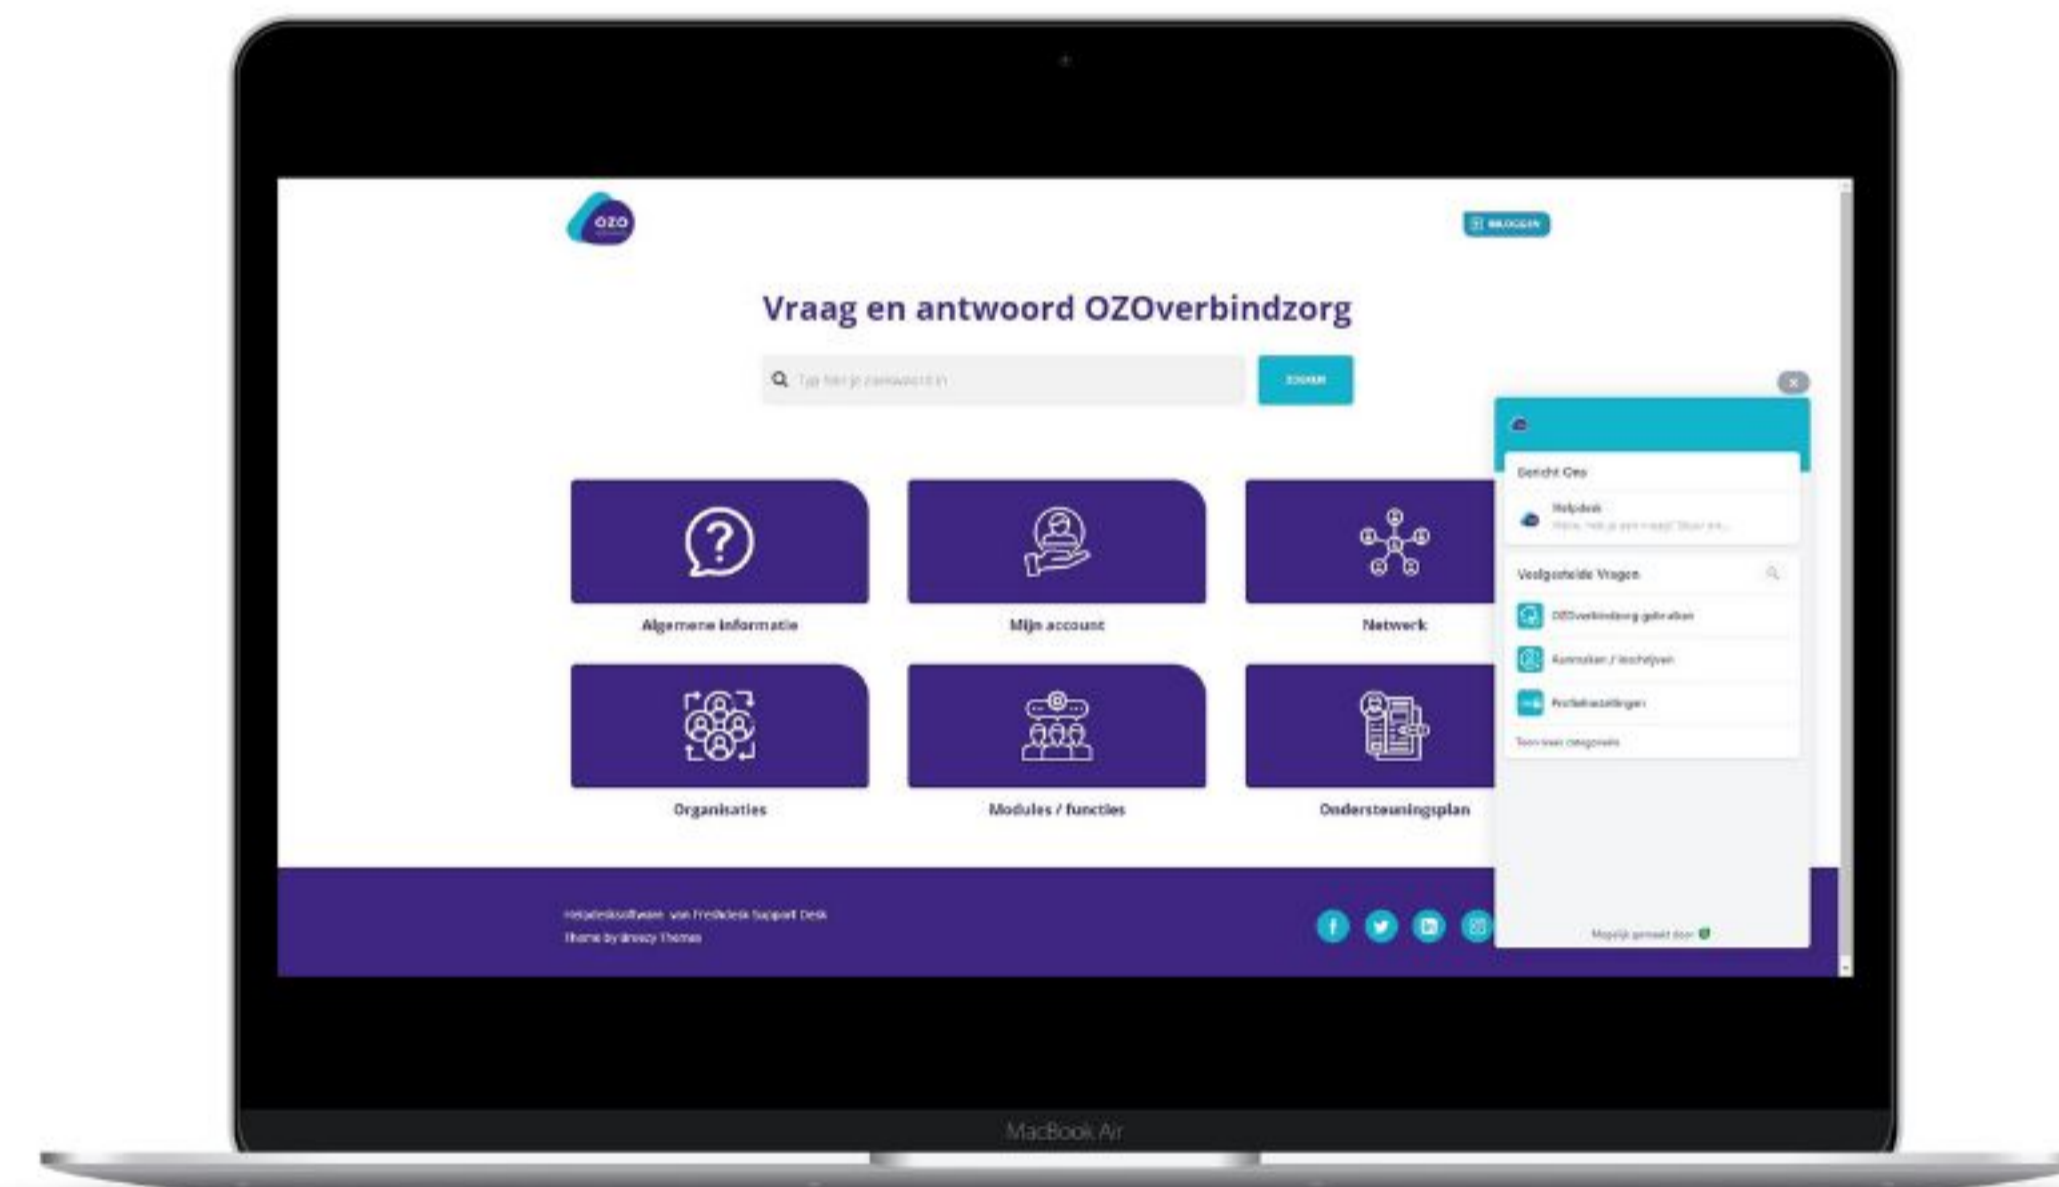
ozo

INLOGGEN

Vraag en antwoord OZOverbindzorg

Typ hier je zoekwoord in

ZOEKEN

Algemene informatie

Mijn account

Netwerk

Organisaties

Modules / functies

Ondersteuningsplan

Bericht Ozo

Helpdesk
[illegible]

Veelgestelde Vragen

OZOverbindzorg gebruiken

Aanmelden / inschrijven

Profielinstellingen

Toon meer categorieën

Mogelijk gemaakt door

Helpdesksoftware van Freshdesk Support Desk
Theme by Breezy Themes

MacBook Air